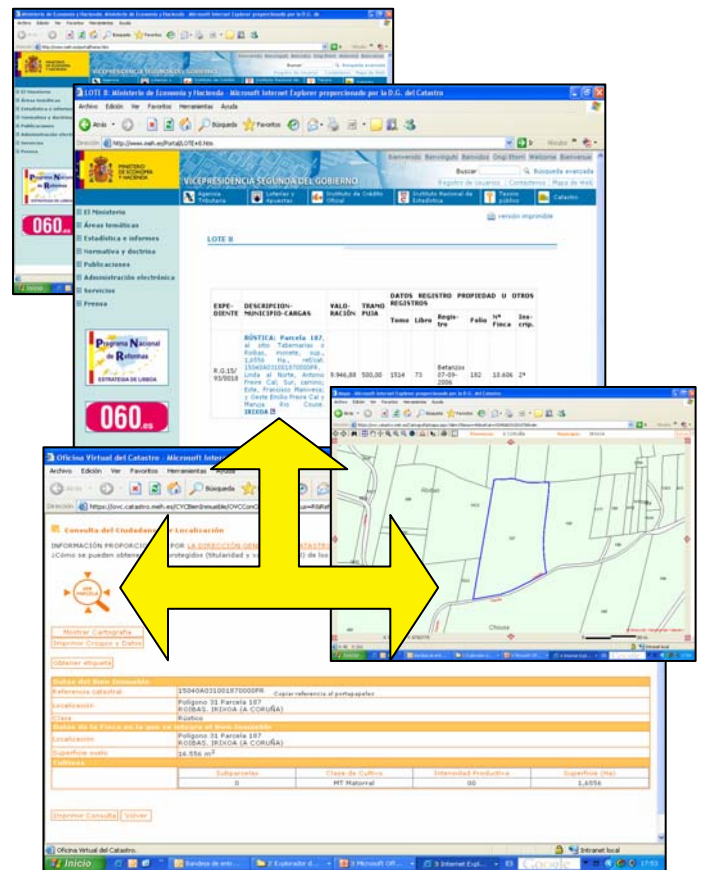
LOTE 8: Ministerio de Economía y Hacienda - Microsoft Internet Explorer proporcionado por la D.G. del Catastro

Archivo Edición Ver Favoritos Herramientas Ayuda

Atrás Búsqueda Favoritos

Dirección http://www.meh.es/Portal/LOTE+8.htm

Ir Vínculos

Bienvenido Benvingut Benvido Ongi Etorri Welcome Bienvenue

Buscar Búsqueda avanzada

Registro de usuarios | Contáctenos | Mapa de Web

MINISTERIO DE ECONOMÍA Y HACIENDA

VICEPRESIDENCIA SEGUNDA DEL GOBIERNO

Agencia Tributaria | Loterías y Apuestas | Instituto de Crédito Oficial | Instituto Nacional de Estadística | Tesoro público | Catastro

El Ministerio
Áreas temáticas
Estadística e informes
Normativa y doctrina
Publicaciones
Administración electrónica
Servicios
Prensa

Programa Nacional de Reformas
ESTRATEGIA DE LISBOA

060.es

versión imprimible

LOTE 8

| EXPEDIENTE | DESCRIPCION-MUNICIPIO-CARGAS | VALORACIÓN | TRAMO PUJA | Tomo | Libro | Registro | Folio | Nº Finca | Inscrip. |
|---|---|---|---|---|---|---|---|---|---|
| R.G.15/93/0018 | RÚSTICA: Parcela 187, al sitio Tabernarias o Roibas, monte, sup., 1,6056 Ha., ref.cat. 15040A031001870000FR. Linda al Norte, Antonio Freire Cal; Sur, camino; Este, Francisco Manivesa y Geste Emilio Freire Cal y Manuja Río Couce. IRIXOA | 8.946,88 | 500,00 | 1514 | 73 | Betanzos 07-09-2006 | 182 | 10.606 | 2ª |

DATOS REGISTRO PROPIEDAD U OTROS REGISTROS

Oficina Virtual del Catastro - Microsoft Internet Explorer

Archivo Edición Ver Favoritos Herramientas Ayuda

Atrás Búsqueda

Dirección https://ovc.catastro.meh.es/CYCBienInmueble/OVCConC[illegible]

Consulta del Ciudadano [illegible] Localización

INFORMACIÓN PROPORCIONADA POR LA DIRECCIÓN GENERAL DEL CATASTRO
¿Cómo se pueden obtener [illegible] protegidos (titularidad y v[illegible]) de los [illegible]

Mostrar Cartografía
Imprimir Croquis y Datos
Obtener etiqueta

Datos del Bien Inmueble

| | |
|---|---|
| Referencia catastral | 15040A031001870000FR Copiar referencia al portapapeles |
| Localización | Polígono 31 Parcela 187 ROIBAS. IRIXOA (A CORUÑA) |
| Clase | Rústico |

Datos de la Finca en la que se integra el Bien Inmueble

| | |
|---|---|
| Localización | Polígono 31 Parcela 187 ROIBAS. IRIXOA (A CORUÑA) |
| Superficie suelo | 16.556 m$^2$ |

Cultivos

| Subparcelas | Clase de Cultivo | Intensidad Productiva | Superficie (Ha) |
|---|---|---|---|
| 0 | MT Matorral | 00 | 1,6056 |

Imprimir Consulta | Volver

Oficina Virtual del Catastro.

Intranet local

Roibas

Chousa

Inicio | Bandeja de entr... | 2 Explorador d... | 3 Microsoft Off... | 3 Internet Expl... | Google | 17:53